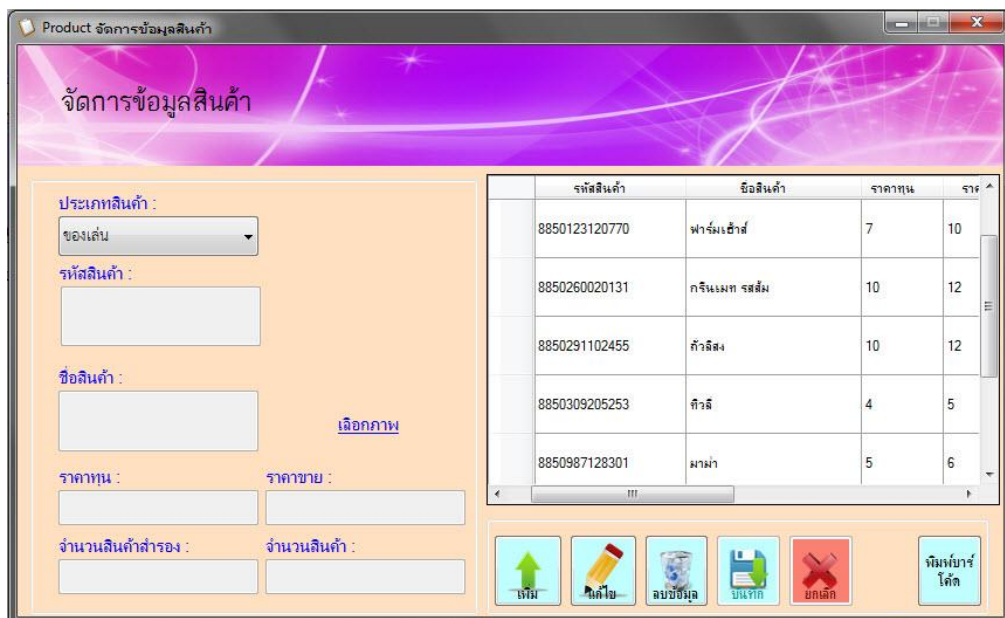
Product จัดการข้อมูลสินค้า

จัดการข้อมูลสินค้า

ประเภทสินค้า :
ของเล่น
รหัสสินค้า :
ชื่อสินค้า :
เลือกภาพ
ราคาทุน :
ราคาขาย :
จำนวนสินค้าสำรอง :
จำนวนสินค้า :

| | รหัสสินค้า | ชื่อสินค้า | ราคาทุน | รา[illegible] |
|---|---|---|---|---|
| | 8850123120770 | ฟาร์มเฮ้าส์ | 7 | 10 |
| | 8850260020131 | กรีนเมท รสส้ม | 10 | 12 |
| | 8850291102455 | ถั่วลิสง | 10 | 12 |
| | 8850309205253 | ทีวลี | 4 | 5 |
| | 8850987128301 | มาม่า | 5 | 6 |

เพิ่ม
แก้ไข
ลบข้อมูล
บันทึก
ยกเลิก
พิมพ์บาร์โค้ด